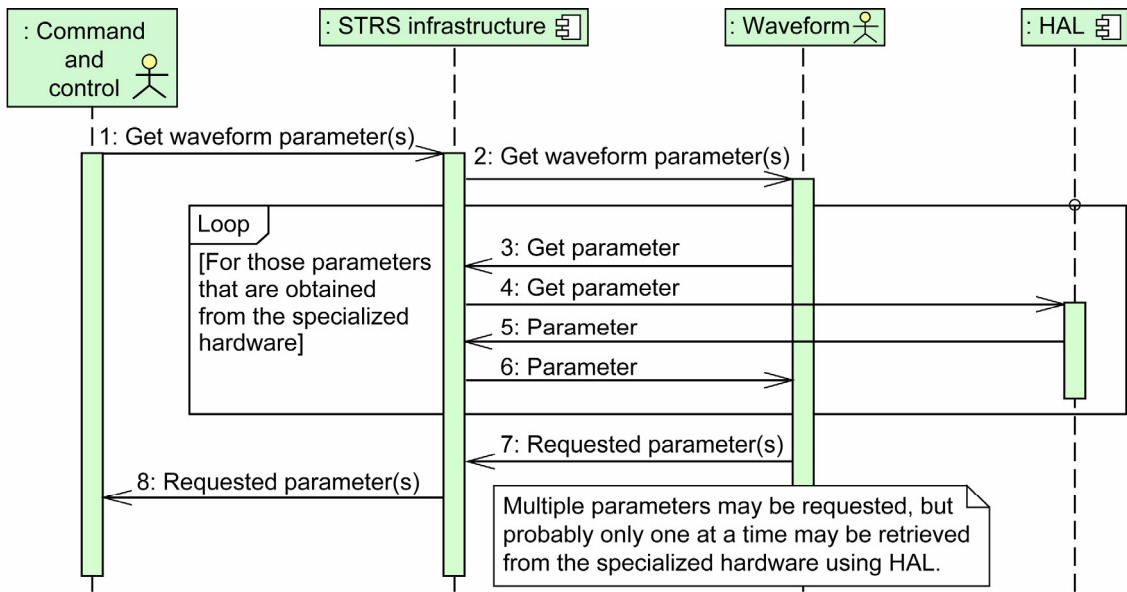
: Command and control

: STRS infrastructure

: Waveform

: HAL

1: Get waveform parameter(s)

2: Get waveform parameter(s)

Loop

[For those parameters that are obtained from the specialized hardware]

3: Get parameter

4: Get parameter

5: Parameter

6: Parameter

7: Requested parameter(s)

8: Requested parameter(s)

Multiple parameters may be requested, but probably only one at a time may be retrieved from the specialized hardware using HAL.